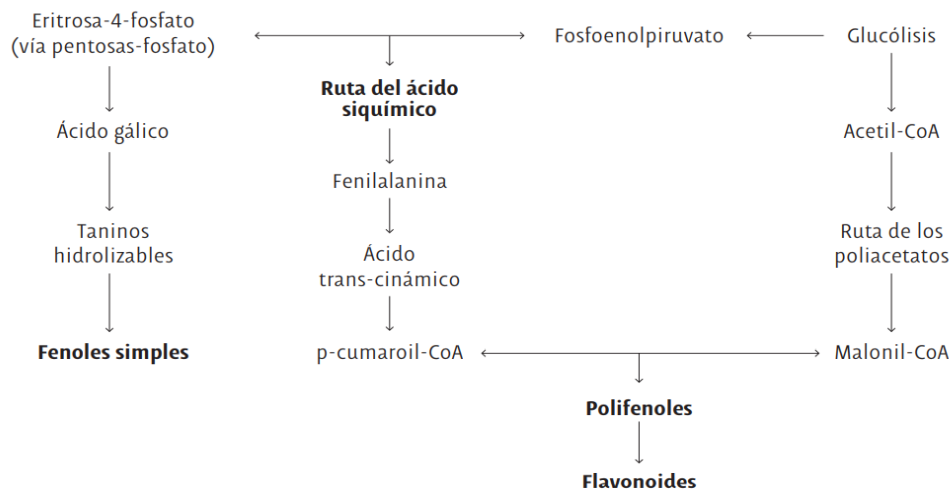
Eritrosa-4-fosfato (vía pentosas-fosfato)

Fosfoenolpiruvato

Glucólisis

**Ruta del ácido siquímico**

Ácido gálico

Acetil-CoA

Fenilalanina

Taninos hidrolizables

Ruta de los poliacetatos

Ácido trans-cinámico

**Fenoles simples**

p-cumaroil-CoA

Malonil-CoA

**Polifenoles**

**Flavonoides**